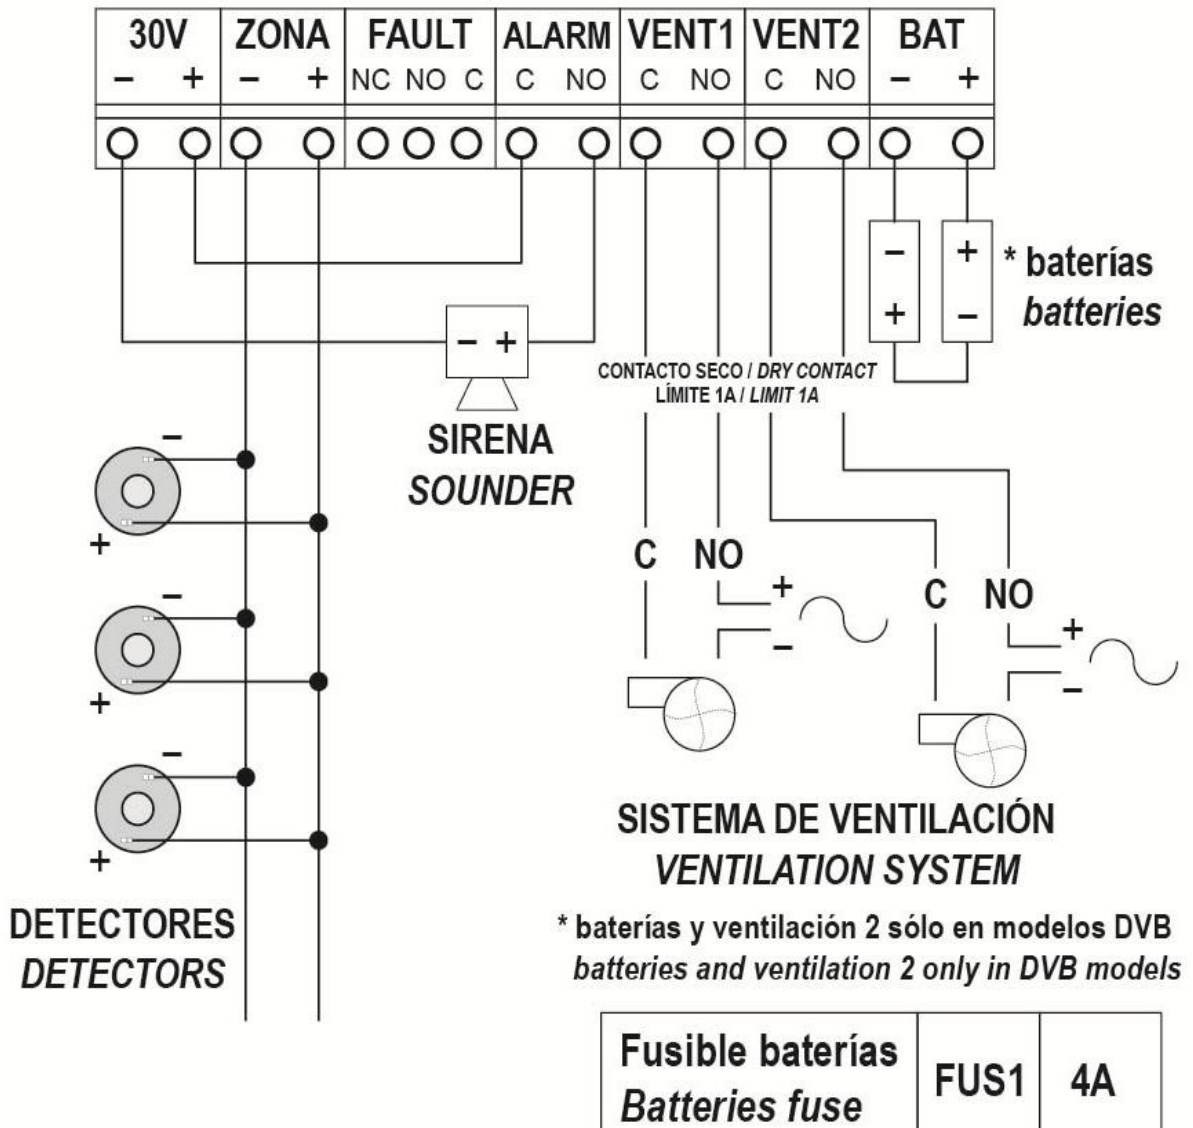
| 30V | ZONA | FAULT | ALARM | VENT1 | VENT2 | BAT |
|---|---|---|---|---|---|---|
| – + | – + | NC NO C | C NO | C NO | C NO | – + |

–
+
+
–
* baterías
batteries

– +
SIRENA
SOUNDER

CONTACTO SECO / DRY CONTACT
LÍMITE 1A / LIMIT 1A

–
+
–
+
–
+

C NO
+
–
C NO
+
–

DETECTORES
DETECTORS

SISTEMA DE VENTILACIÓN
VENTILATION SYSTEM

* baterías y ventilación 2 sólo en modelos DVB
batteries and ventilation 2 only in DVB models

| Fusible baterías Batteries fuse | FUS1 | 4A |
|---|---|---|